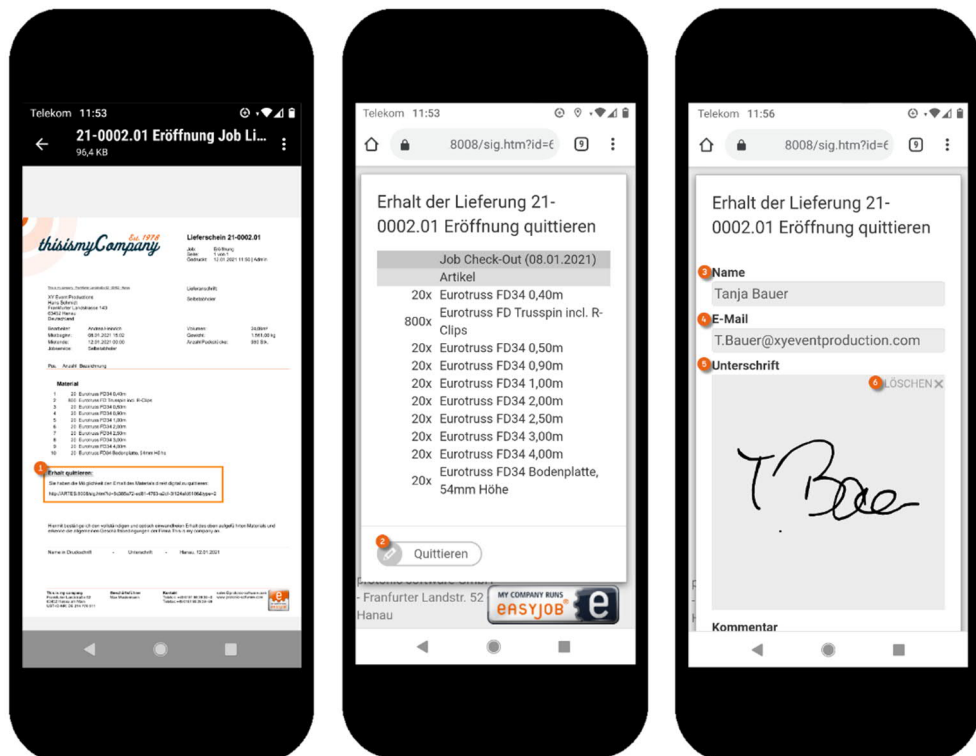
Telekom 11:53

21-0002.01 Eröffnung Job Li...
96,4 KB

thisismyCompany Est. 1978

Lieferschein 21-0002.01

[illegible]

Material

1 20 Eurotruss FD34 0,40m
2 800 Eurotruss FD Trusspin incl. R-Clips
3 20 Eurotruss FD34 0,50m
4 20 Eurotruss FD34 0,90m
5 20 Eurotruss FD34 1,00m
6 20 Eurotruss FD34 2,00m
7 20 Eurotruss FD34 2,50m
8 20 Eurotruss FD34 3,00m
9 20 Eurotruss FD34 4,00m
10 20 Eurotruss FD34 Bodenplatte, 54mm Höhe

1 Erhalt quittieren:
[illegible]

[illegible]

Telekom 11:53

8008/sig.htm?id=6 9

Erhalt der Lieferung 21-0002.01 Eröffnung quittieren

Job Check-Out (08.01.2021)
Artikel
20x Eurotruss FD34 0,40m
800x Eurotruss FD Trusspin incl. R-Clips
20x Eurotruss FD34 0,50m
20x Eurotruss FD34 0,90m
20x Eurotruss FD34 1,00m
20x Eurotruss FD34 2,00m
20x Eurotruss FD34 2,50m
20x Eurotruss FD34 3,00m
20x Eurotruss FD34 4,00m
20x Eurotruss FD34 Bodenplatte, 54mm Höhe

2 Quittieren

- Franfurter Landstr. 52
Hanau

MY COMPANY RUNS EASYJOB e

Telekom 11:56

8008/sig.htm?id=6 9

Erhalt der Lieferung 21-0002.01 Eröffnung quittieren

3 Name
Tanja Bauer
4 E-Mail
T.Bauer@xyeventproduction.com
5 Unterschrift
6 LÖSCHEN ×

T.Baue

Kommentar